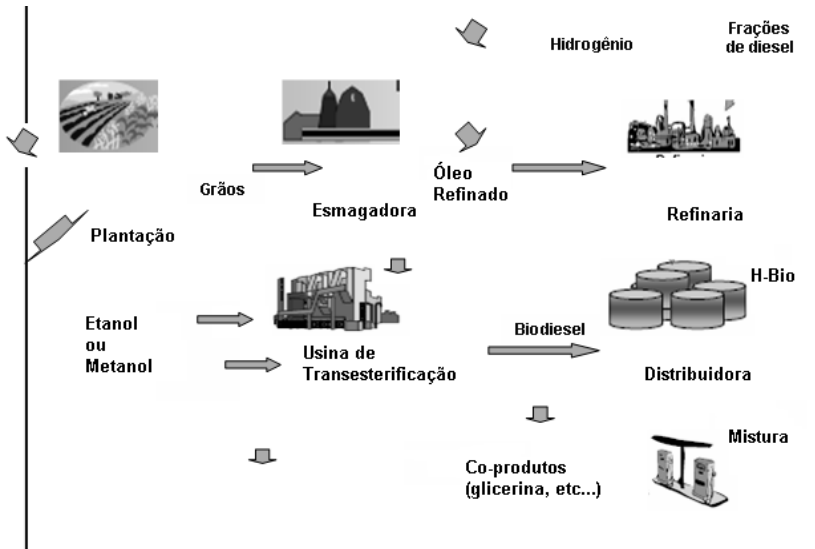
Hidrogênio

Frações de diesel

Grãos

Esmagadora

Óleo Refinado

Refinaria

Plantação

H-Bio

Etanol ou Metanol

Biodiesel

Usina de Transesterificação

Distribuidora

Mistura

Co-produtos (glicerina, etc...)